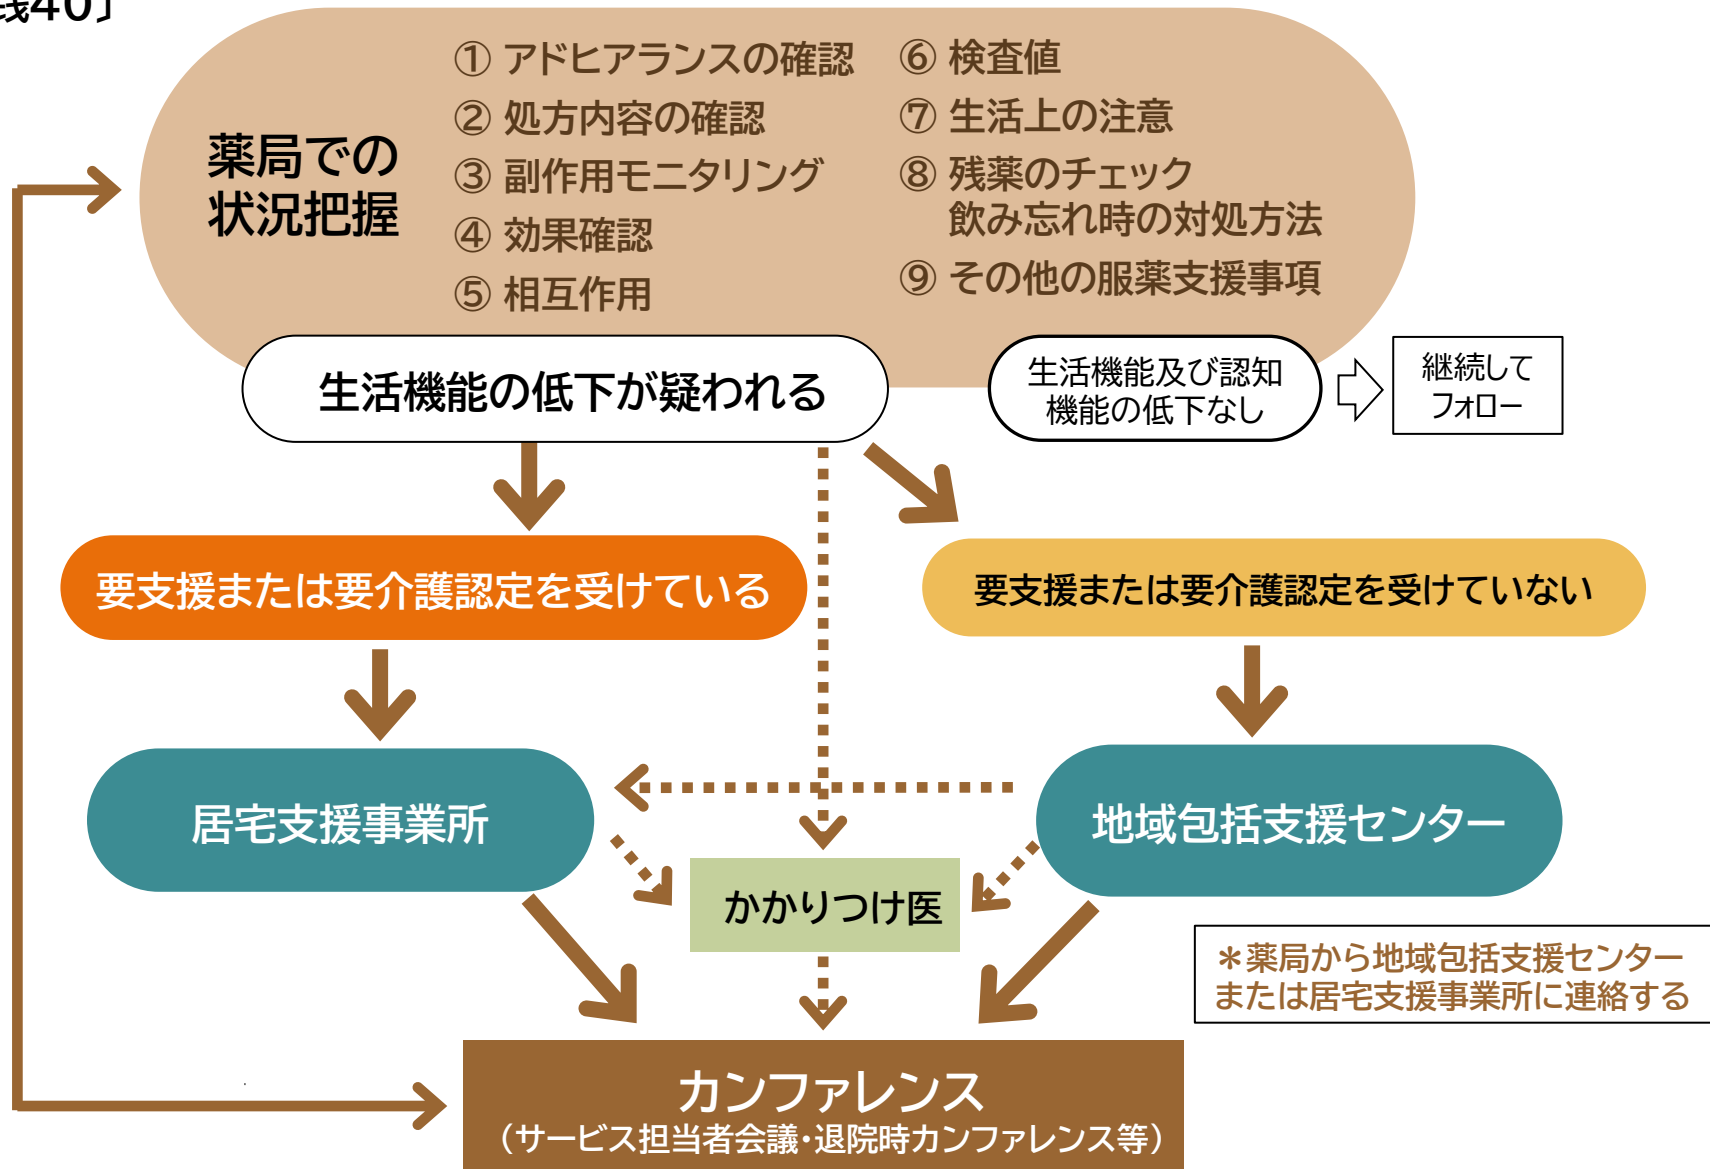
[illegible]40」

薬局での状況把握

① アドヒアランスの確認
② 処方内容の確認
③ 副作用モニタリング
④ 効果確認
⑤ 相互作用

⑥ 検査値
⑦ 生活上の注意
⑧ 残薬のチェック
飲み忘れ時の対処方法
⑨ その他の服薬支援事項

生活機能の低下が疑われる

生活機能及び認知機能の低下なし

継続してフォロー

要支援または要介護認定を受けている

要支援または要介護認定を受けていない

居宅支援事業所

地域包括支援センター

かかりつけ医

＊薬局から地域包括支援センターまたは居宅支援事業所に連絡する

カンファレンス
（サービス担当者会議・退院時カンファレンス等）